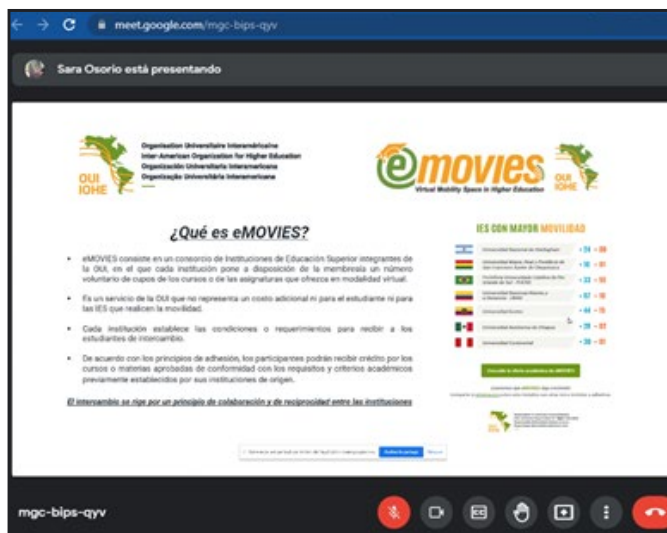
meet.google.com/mgc-bips-qyv

Sara Osorio está presentando

Organisation Universitaire Interaméricaine
Inter-American Organization for Higher Education
Organización Universitaria Interamericana
Organização Universitária Interamericana

OUI IOHE

emovies
Virtual Mobility Space in Higher Education

OUI IOHE

¿Qué es eMOVIES?

• eMOVIES consiste en un consorcio de Instituciones de Educación Superior integrantes de la OUI, en el que cada institución pone a disposición de la membresía un número voluntario de cupos de los cursos o de las asignaturas que ofrezca en modalidad virtual.

• Es un servicio de la OUI que no representa un costo adicional ni para el estudiante ni para las IES que realicen la movilidad.

• Cada institución establece las condiciones o requerimientos para recibir a los estudiantes de intercambio.

• De acuerdo con los principios de adhesión, los participantes podrán recibir crédito por los cursos o materias aprobadas de conformidad con los requisitos y criterios académicos previamente establecidos por sus instituciones de origen.

El intercambio se rige por un principio de colaboración y de reciprocidad entre las instituciones

IES CON MAYOR MOVILIDAD

| | | |
|---|---|---|
| Universidad Nacional de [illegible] | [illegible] | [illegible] |
| Universidad Mayor, Real y Pontificia de San Francisco Xavier de Chuquisaca | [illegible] | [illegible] |
| Pontifícia Universidade Católica do Rio Grande do Sul - PUCRS | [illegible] | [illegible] |
| Universidad Nacional Abierta y a Distancia - UNAD | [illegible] | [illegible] |
| Universidad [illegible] | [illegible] | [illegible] |
| Universidad Autónoma de Chiapas | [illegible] | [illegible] |
| Universidad Continental | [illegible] | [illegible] |

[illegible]

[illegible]

mgc-bips-qyv